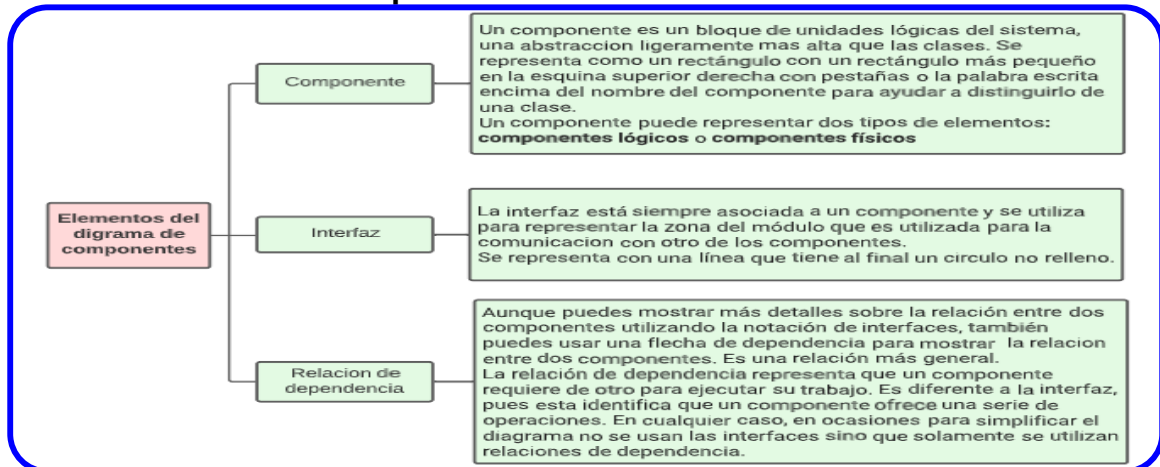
Elementos del digrama de componentes

Componente

Un componente es un bloque de unidades lógicas del sistema, una abstraccion ligeramente mas alta que las clases. Se representa como un rectángulo con un rectángulo más pequeño en la esquina superior derecha con pestañas o la palabra escrita encima del nombre del componente para ayudar a distinguirlo de una clase.
Un componente puede representar dos tipos de elementos: **componentes lógicos** o **componentes físicos**

Interfaz

La interfaz está siempre asociada a un componente y se utiliza para representar la zona del módulo que es utilizada para la comunicacion con otro de los componentes.
Se representa con una línea que tiene al final un circulo no relleno.

Relacion de dependencia

Aunque puedes mostrar más detalles sobre la relación entre dos componentes utilizando la notación de interfaces, también puedes usar una flecha de dependencia para mostrar la relacion entre dos componentes. Es una relación más general.
La relación de dependencia representa que un componente requiere de otro para ejecutar su trabajo. Es diferente a la interfaz, pues esta identifica que un componente ofrece una serie de operaciones. En cualquier caso, en ocasiones para simplificar el diagrama no se usan las interfaces sino que solamente se utilizan relaciones de dependencia.